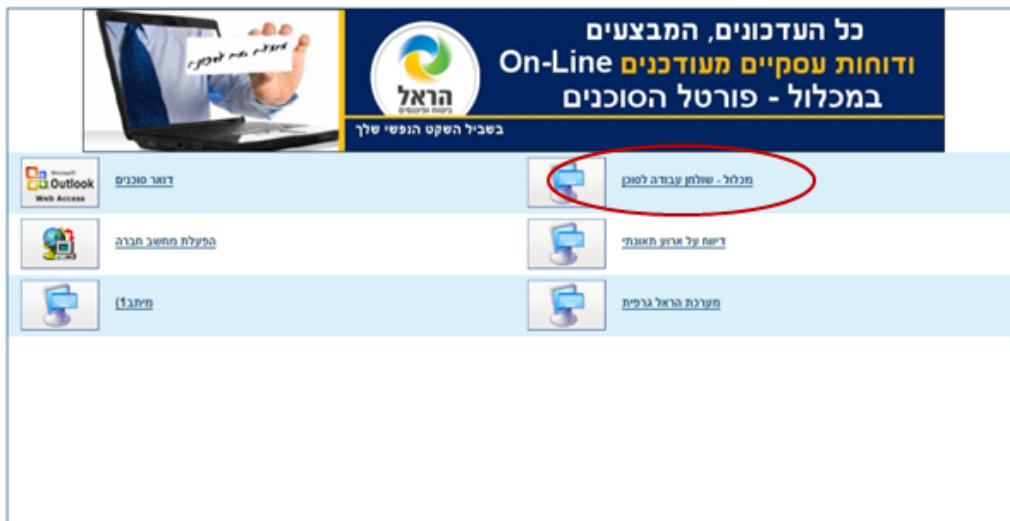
כל העדכונים, המבצעים
ודוחות עסקיים מעודכנים On-Line
במכלול - פורטל הסוכנים

בשביל השקט הנפשי שלך

הראל
ביטוח ופיננסים

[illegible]

מכלול - שולחן עבודה לסוכן

דואר סוכנים

Microsoft Outlook Web Access

דיווח על ארוע תאונתי

הפעלת מחשב חברה

מערכת הראל גרפית

מיתב(1)